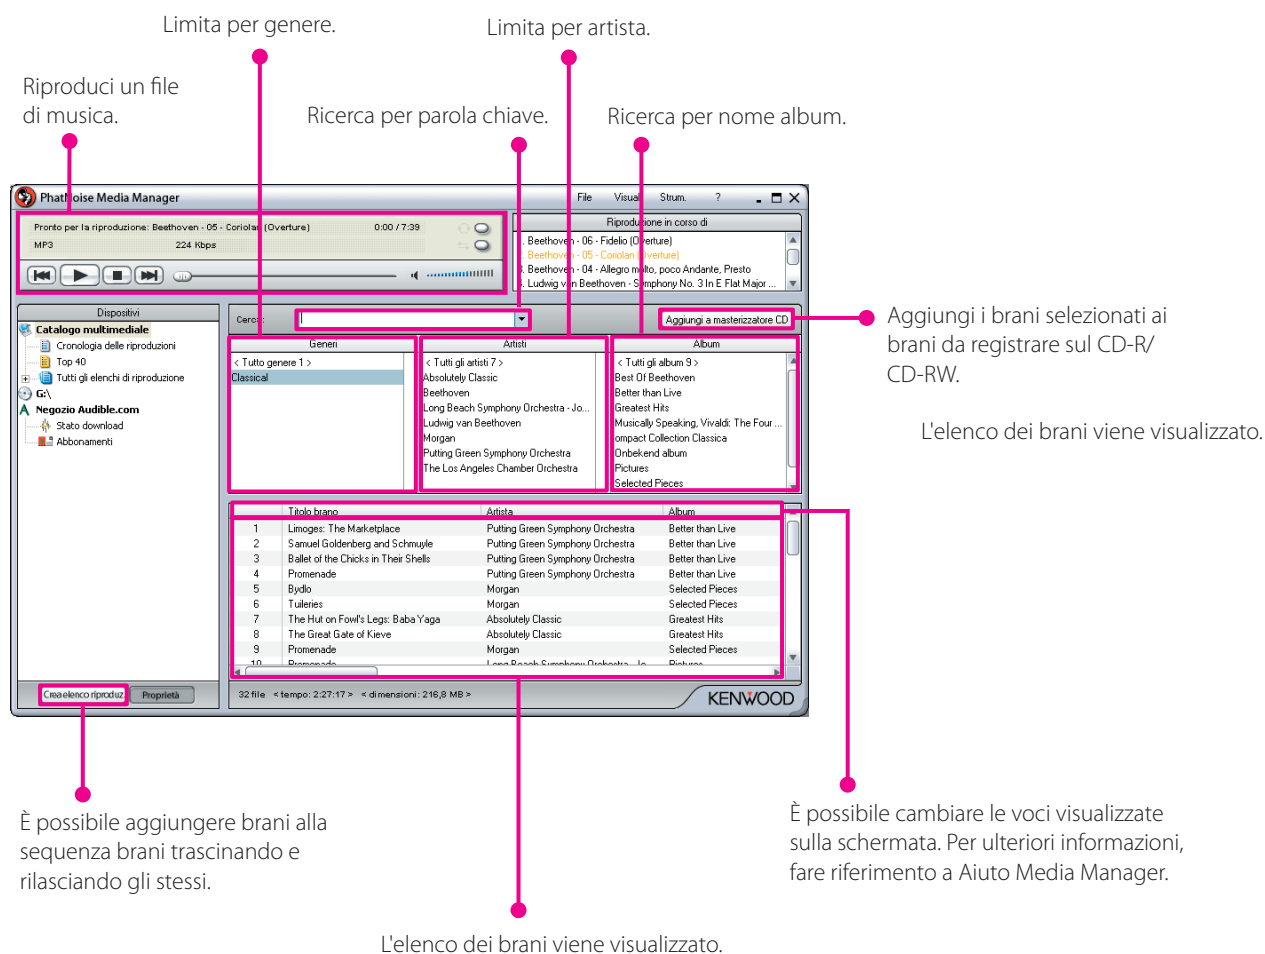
Limita per genere.

Limita per artista.

Riproduci un file di musica.

Ricerca per parola chiave.

Ricerca per nome album.

Phat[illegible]oise Media Manager

File Visual Strum. ?

Pronto per la riproduzione: Beethoven - 05 - Coriola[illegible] (Overture) 0:00 / 7:39

MP3 224 Kbps

Riprodu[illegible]ione in corso di

Beethove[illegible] - 06 - Fidelio (O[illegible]erture)
Beethove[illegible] - 05 - Coriolan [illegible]verture)
Beethove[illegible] - 04 - Allegro m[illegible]lto, poco Andante, Presto
Ludwig v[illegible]n Beethoven - S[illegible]mphony No. 3 In E Flat Major ...

Dispositivi

Catalogo multimediale
Cronologia delle riproduzioni
Top 40
Tutti gli elenchi di riproduzione
G:\
Negozio Audible.com
Stato download
Abbonamenti

Cerc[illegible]:

Aggiungi a masterizzatore CD

Aggiungi i brani selezionati ai brani da registrare sul CD-R/ CD-RW.

L'elenco dei brani viene visualizzato.

| Generi | Artisti | Album |
|---|---|---|
| < Tutto genere 1 > | < Tutti gli artisti 7 > | < Tutti gli album 9 > |
| Classical | Absolutely Classic | Best Of Beethoven |
| | Beethoven | Better than Live |
| | Long Beach Symphony Orchestra - Jo... | Greatest Hits |
| | Ludwig van Beethoven | Musically Speaking, Vivaldi: The Four ... |
| | Morgan | ompact Collection Classica |
| | Putting Green Symphony Orchestra | Onbekend album |
| | The Los Angeles Chamber Orchestra | Pictures |
| | | Selected Pieces |

| | Titolo brano | Artista | Album |
|---|---|---|---|
| 1 | Limoges: The Marketplace | Putting Green Symphony Orchestra | Better than Live |
| 2 | Samuel Goldenberg and Schmuyle | Putting Green Symphony Orchestra | Better than Live |
| 3 | Ballet of the Chicks in Their Shells | Putting Green Symphony Orchestra | Better than Live |
| 4 | Promenade | Putting Green Symphony Orchestra | Better than Live |
| 5 | Bydlo | Morgan | Selected Pieces |
| 6 | Tuileries | Morgan | Selected Pieces |
| 7 | The Hut on Fowl's Legs: Baba Yaga | Absolutely Classic | Greatest Hits |
| 8 | The Great Gate of Kieve | Absolutely Classic | Greatest Hits |
| 9 | Promenade | Morgan | Selected Pieces |
| 10 | Promenade | Long Beach Symphony Orchestra - Jo... | Pictures |

Crea elenco riproduz Proprietà

32 file < tempo: 2:27:17 > < dimensioni: 216,8 MB >

KENWOOD

È possibile aggiungere brani alla sequenza brani trascinando e rilasciando gli stessi.

È possibile cambiare le voci visualizzate sulla schermata. Per ulteriori informazioni, fare riferimento a Aiuto Media Manager.

L'elenco dei brani viene visualizzato.